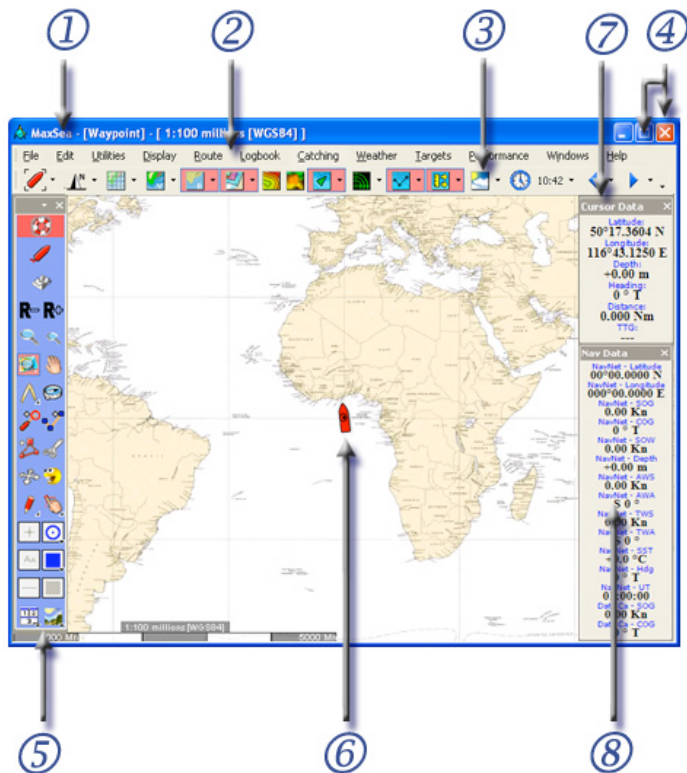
①
②
③
⑦
④

MaxSea - [Waypoint] - [ 1:100 millions [WGS84] ]

File Edit Utilities Display Route Logbook Catching Weather Targets Performance Windows Help

10:42

Cursor Data
Latitude:
50°17.3604 N
Longitude:
116°43.1250 E
Depth:
+0.00 m
Heading:
0 ° T
Distance:
0.000 Nm
TTG:
---

Nav Data
NavNet - Latitude
00°00.0000 N
NavNet - Longitude
000°00.0000 E
NavNet - SOG
0.00 Kn
NavNet - COG
0 ° T
NavNet - SOW
0.00 Kn
NavNet - Depth
+0.00 m
NavNet - AWS
0.00 Kn
NavNet - AWA
S 0 °
NavNet - TWS
0.00 Kn
NavNet - TWA
S 0 °
NavNet - SST
+0.0 °C
NavNet - Hdg
0 ° T
NavNet - UT
00:00:00
DataCa - SOG
0.00 Kn
DataCa - COG
0 ° T

1:100 millions [WGS84]
5000 Mn
5000 Mn

⑤
⑥
⑧